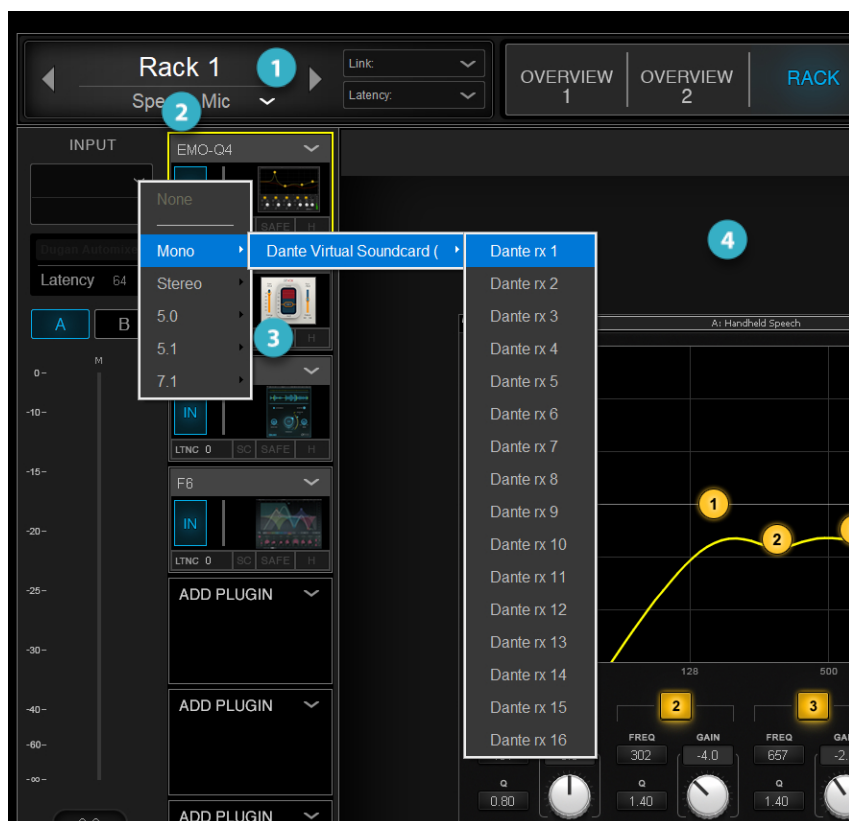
Rack 1
1
Spe 2 Mic
Link:
Latency:
OVERVIEW 1
OVERVIEW 2
RACK

INPUT
Dugan Automix
Latency 64
A
B
M
0
-10
-15
-20
-25
-30
-40
-60
-∞

EMO-Q4
SAFE H
None
Mono
Stereo
5.0
5.1
7.1
3
Dante Virtual Soundcard (
Dante rx 1
Dante rx 2
Dante rx 3
Dante rx 4
Dante rx 5
Dante rx 6
Dante rx 7
Dante rx 8
Dante rx 9
Dante rx 10
Dante rx 11
Dante rx 12
Dante rx 13
Dante rx 14
Dante rx 15
Dante rx 16
IN
LTNC 0 SC SAFE H
F6
IN
LTNC 0 SC SAFE H
ADD PLUGIN
ADD PLUGIN
ADD PLUGIN

4
A: Handheld Speech
1
2
128
500
2
3
FREQ 302
GAIN -4.0
Q 0.80
Q 1.40
FREQ 657
GAI -2.
Q 1.40